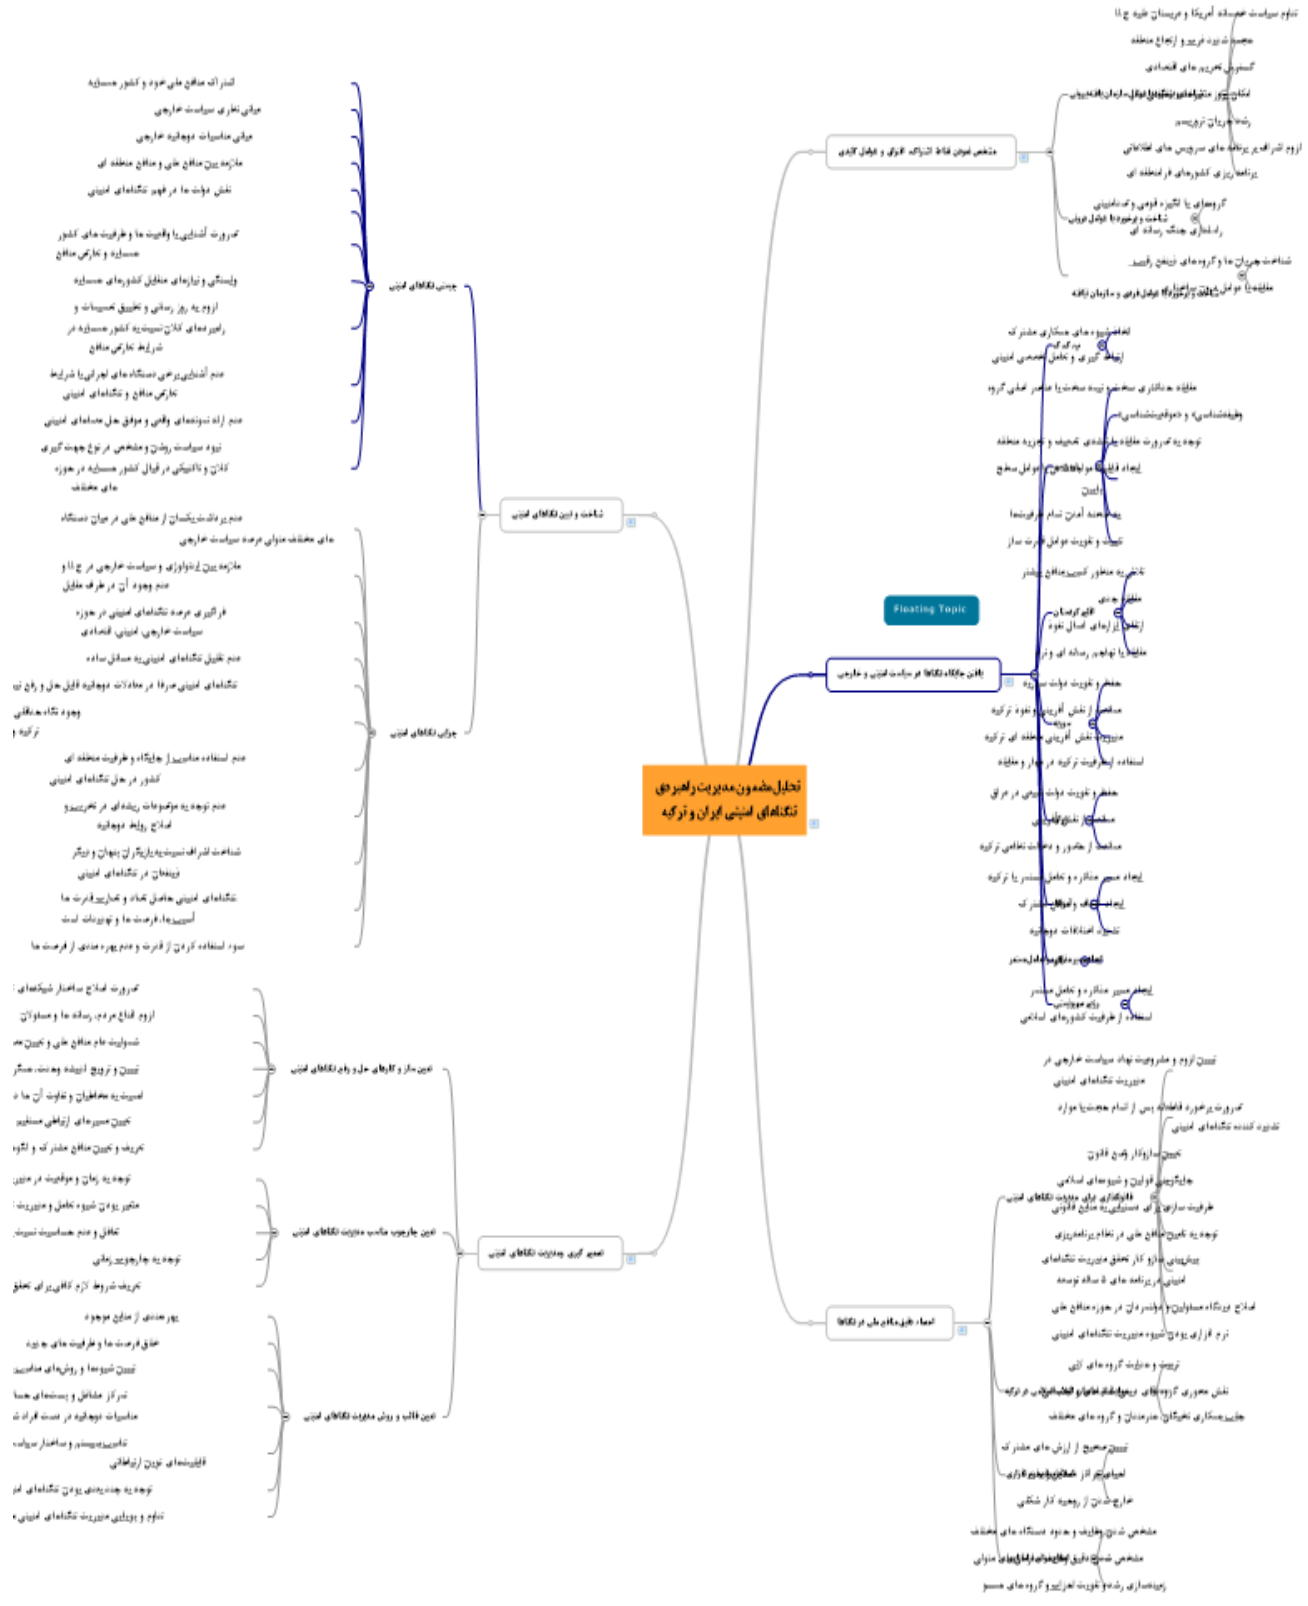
تحلیل مضمون مدیریت راهبردی تنگناهای امنیتی ایران و ترکیه

Floating Topic

شناخت و تبیین تنگناهای امنیتی

چیستی تنگناهای امنیتی

اشتراک منافع ملی خود و کشور همسایه
مبانی نظری سیاست خارجی
مبانی مناسبات دوجانبه خارجی
ملازمه بین منافع ملی و منافع منطقه ای
نقش دولت ها در فهم تنگناهای امنیتی
ضرورت آشنایی با واقعیت ها و ظرفیت های کشور همسایه و تعارض منافع
وابستگی و نیازهای متقابل کشورهای همسایه
لزوم به روز رسانی و تطبیق تحلیلات و راهبردهای کلان نسبت به کشور همسایه در شرایط تعارض منافع
عدم آشنایی برخی دستگاه های اجرایی با شرایط تعارض منافع و تنگناهای امنیتی
عدم ارائه نمونه های واقعی و موفق حل معماهای امنیتی
نبود سیاست روشن و مشخص در نوع جهت گیری کلان و تاکتیکی در قبال کشور همسایه در حوزه های مختلف

چرایی تنگناهای امنیتی

عدم برداشت یکسان از منافع ملی در میان دستگاه های مختلف متولی عرصه سیاست خارجی
ملازمه بین ایدئولوژی و سیاست خارجی در ج ا ا و عدم وجود آن در طرف مقابل
فراگیری عرصه تنگناهای امنیتی در حوزه سیاست خارجی، امنیتی، اقتصادی
عدم تقلیل تنگناهای امنیتی به مسائل ساده
تنگناهای امنیتی صرفا در معادلات دوجانبه قابل حل و رفع نیست
وجوه نگاه متقابل
ترکیه
عدم استفاده مناسب از جایگاه و ظرفیت منطقه ای کشور در حل تنگناهای امنیتی
عدم توجه به موضوعات ریشه ای در تخریب و اصلاح روابط دوجانبه
شناخت اشراف نسبت به بازیگران پنهان و دیگر ذینفعان در تنگناهای امنیتی
تنگناهای امنیتی حاصل تضاد و تعارض قدرت ها آسیب ها، فرصت ها و تهدیدات است
سوء استفاده کردن از قدرت و عدم بهره مندی از فرصت ها

تصمیم گیری چندبعدی مدیریت تنگناهای امنیتی

تعیین ساز و کارهای حل و رفع تنگناهای امنیتی

ضرورت اصلاح ساختار شکننده‌ای
لزوم اقناع مردم، رسانه ها و مسئولان
شناسایی عام منافع ملی و تعیین هم
تعیین و ترویج اندیشه وحدت، همگر
اشرافیت به مخاطرات و تفاوت آن ها
تعیین مسیرهای ارتباطی مستقیم
تعریف و تعیین منافع مشترک و الگو

تعیین چارچوب مناسب مدیریت تنگناهای امنیتی

توجه به زمان و موقعیت در مدیر
متغیر بودن شیوه تعامل و مدیریت
تعامل و عدم حساسیت نسبت
توجه به چارچوب زمانی
تعریف شروط لازم کافی برای تحقق

تعیین قالب و روش مدیریت تنگناهای امنیتی

بهره مندی از منابع موجود
خلق فرصت ها و ظرفیت های جدید
تعیین شیوه ها و روش‌های مناسب
تمرکز مناطق و بسترهای همسا
مناسبات دوجانبه در بستر قرارداد
تاسیس سیستم و ساختار سیاست
قابلیت‌های نوین ارتباطاتی
توجه به چندبعدی بودن تنگناهای امنیتی
تداوم و پویایی مدیریت تنگناهای امنیتی

مشخص نمودن نقاط اشتراک، افتراق و عوامل کلیدی

تداوم سیاست خصمانه آمریکا و عربستان علیه ج ا ا
مجموعه تهدید فراگیر و ارتجاع منطقه
گسترش تحریم های اقتصادی
امکان بروز منازعات امنیتی و تقابل ایران و ترکیه
رشد جریان تروریسم
لزوم اشتراک در برنامه های سرویس های اطلاعاتی
برنامه ریزی کشورهای فرامنطقه ای
گروه‌های با انگیزه قومی و کاندیداتوری
شناخت و برخورد با عوامل درونی
رسانه ای، جنگ رسانه ای
شناسایی جریان ها و گروه‌های ذینفع راهبرد
ملاحظه با عوامل فرامنطقه ای
شناخت و برخورد با عوامل فرعی و سازمان یافته

یافتن جایگاه تنگناها در سیاست امنیتی و خارجی

ایجاد شیوه های همکاری مشترک
نگرش
ایجاد گیری و تعامل تخصصی امنیتی
مقابله سه جانبه با محیط تهدید ساز جنبش فشار گروه
وابستگی و خودمختاری
توجه به ضرورت مقابله مشترک تهدید و تجزیه منطقه
ایجاد قابلیت ها مقابله با عوامل تهدید
ایجاد
بهره مندی از تمام ظرفیت ها
تقویت و تقویت عوامل فرصت ساز
نظام با منظور تعیین منافع مشترک
منطقه جنوبی
اقلیم کردستان
ارتقاء ارتباط اصلی و نفوذ
مقابله با تهاجم رسانه ای و نرم
حفظ و تقویت دولت سوریه
ممانعت از نقش آفرینی و نفوذ ترکیه
مقابله با نقش آفرینی منطقه ای ترکیه
استفاده از ظرفیت ترکیه در مهار و مقابله
حفظ و تقویت دولت مرکزی در عراق
ممانعت از نقش آفرینی
ممانعت از حضور و دخالت نظامی ترکیه
ایجاد مسیر منازعه و تعامل مستمر با ترکیه
ایجاد ائتلاف و ائتلاف مشترک
تعریف اعتقادات دوجانبه
تعامل و همکاری مستمر
ایجاد مسیر منازعه و تعامل مستمر روابط دوجانبه
استفاده از ظرفیت کشورهای اسلامی

اتخاذ تلفیقی مدیریت ملی در تنگناها

تبیین لزوم و مشروعیت نهاد سیاست خارجی در مدیریت تنگناهای امنیتی
ضرورت برخورد قاطعانه پس از اتمام مهلت ها موارد تهدید کننده تنگناهای امنیتی
تبیین ساز و کار وضع قانون
جایگزینی قوانین و شیوه های اسلامی
ظرفیت سازی برای دستیابی به منافع قانونی
سازوکارهای اجرایی مدیریت تنگناهای امنیتی
توجه به تعیین منافع ملی در نظام برنامه ریزی
پیش بینی ساز و کار تحقق مدیریت تنگناهای امنیتی در برنامه های 5 ساله توسعه
ارتقاء جایگاه مسئولان و متولیان در حوزه منافع ملی
لزوم فراتر بودن شیوه مدیریت تنگناهای امنیتی
ترغیب و حمایت گروه های کارآمد
نقش محوری گروه‌های تاثیرگذار در ترکیه
جلب همکاری نخبگان، هنرمندان و گروه‌های مختلف
تبیین صحیح از ارزش های مشترک
احیاء برخی از ساختارهای اداری
خارج شدن از رویه کار شکنی
مشخص شدن وظایف و حدود دستگاه های مختلف
مشخص شدن دقیق وظایف و اختیارات متولی
زمینه سازی رشد و تقویت لجستیک گروه‌های همسو